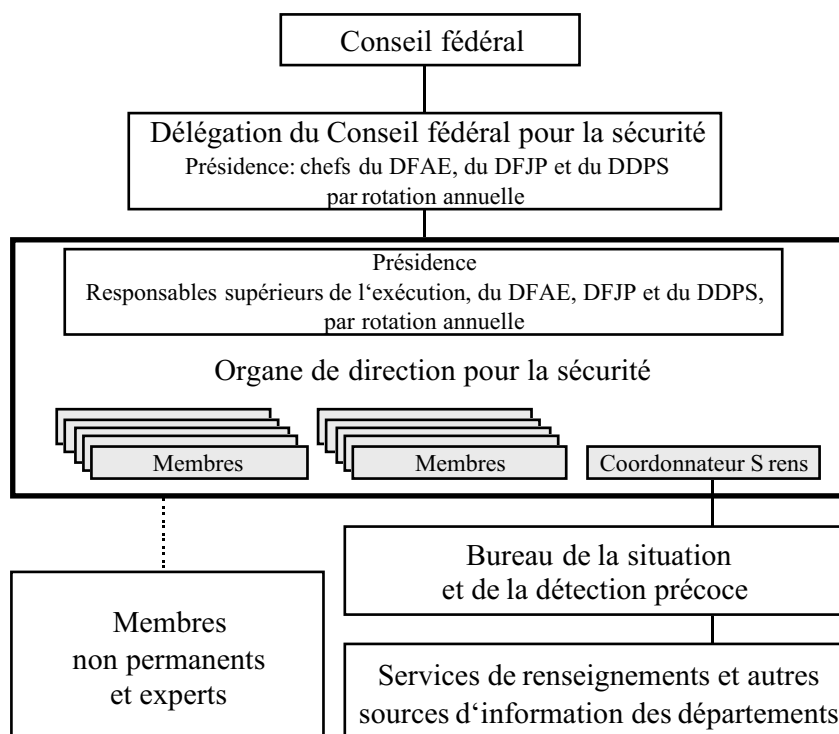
Conseil fédéral

Délégation du Conseil fédéral pour la sécurité
Présidence: chefs du DFAE, du DFJP et du DDPS par rotation annuelle

Présidence
Responsables supérieurs de l'exécution, du DFAE, DFJP et du DDPS, par rotation annuelle

Organe de direction pour la sécurité

Membres

Membres

Coordonnateur S rens

Bureau de la situation et de la détection précoce

Membres non permanents et experts

Services de renseignements et autres sources d'information des départements